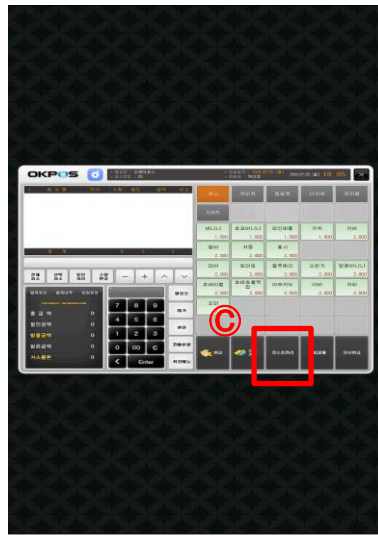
OKPOS

18 05

바나나
1,500
초코바나나
1,500
딸기바나나
1,500
키위
1,500
자몽
2,000
멜론
2,000
자몽
2,000
홍시
2,000
파인
2,000
망고
2,000
블루베리
2,000
오렌지
2,000
딸기바나나
2,000

총 결 액
할인금액
받을금액
받은금액

7 8 9
4 5 6
1 2 3
0 00 C
< Enter

Ⓒ